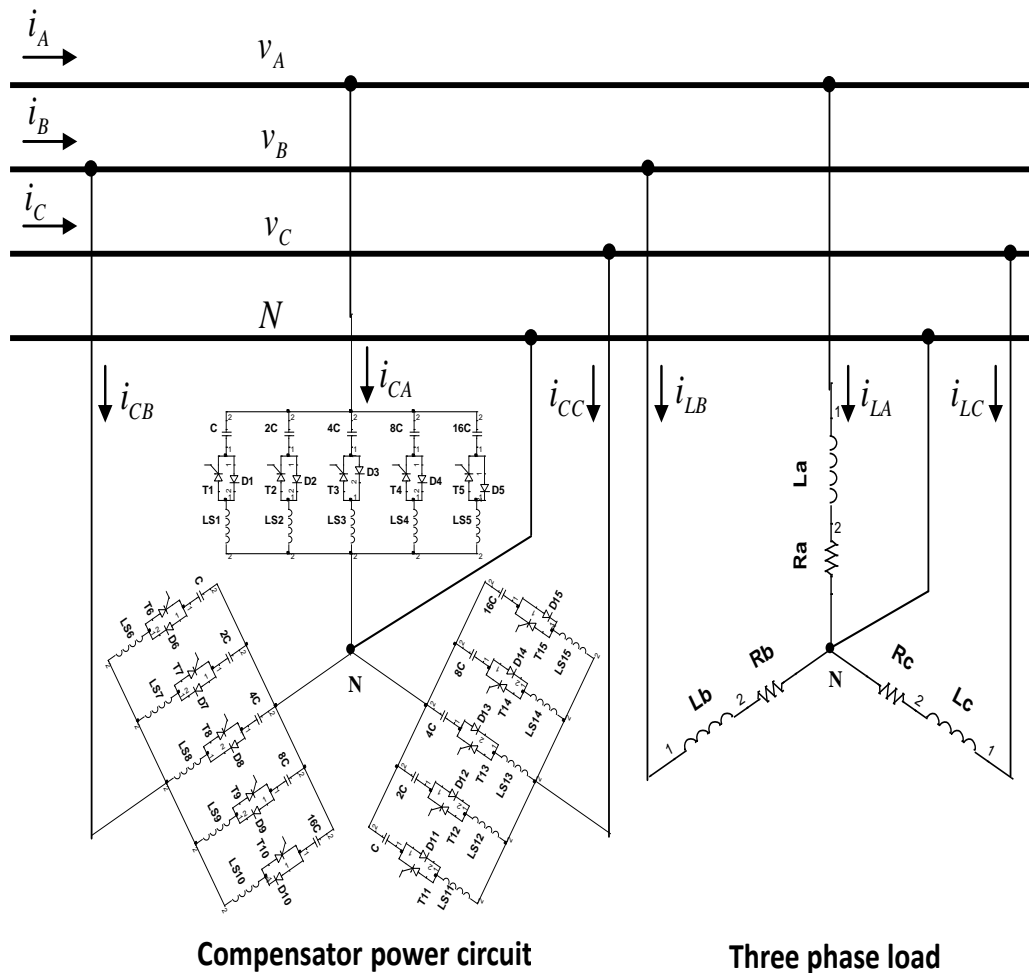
$i_A$ $v_A$
$i_B$ $v_B$
$i_C$ $v_C$
$N$

$i_{CB}$ $i_{CA}$ $i_{CC}$ $i_{LB}$ $i_{LA}$ $i_{LC}$

C 2C 4C 8C 16C
T1 D1 T2 D2 T3 D3 T4 D4 T5 D5
LS1 LS2 LS3 LS4 LS5

LS6 T6 D6 C
LS7 T7 D7 2C
LS8 T8 D8 4C
LS9 T9 D9 8C
LS10 T10 D10 16C

N

16C D15 T15 LS15
8C D14 T14 LS14
4C D13 T13 LS13
2C D12 T12 LS12
C D11 T11 LS11

La
Ra
Lb Rb N Rc Lc
1 2 2 1

Compensator power circuit

Three phase load